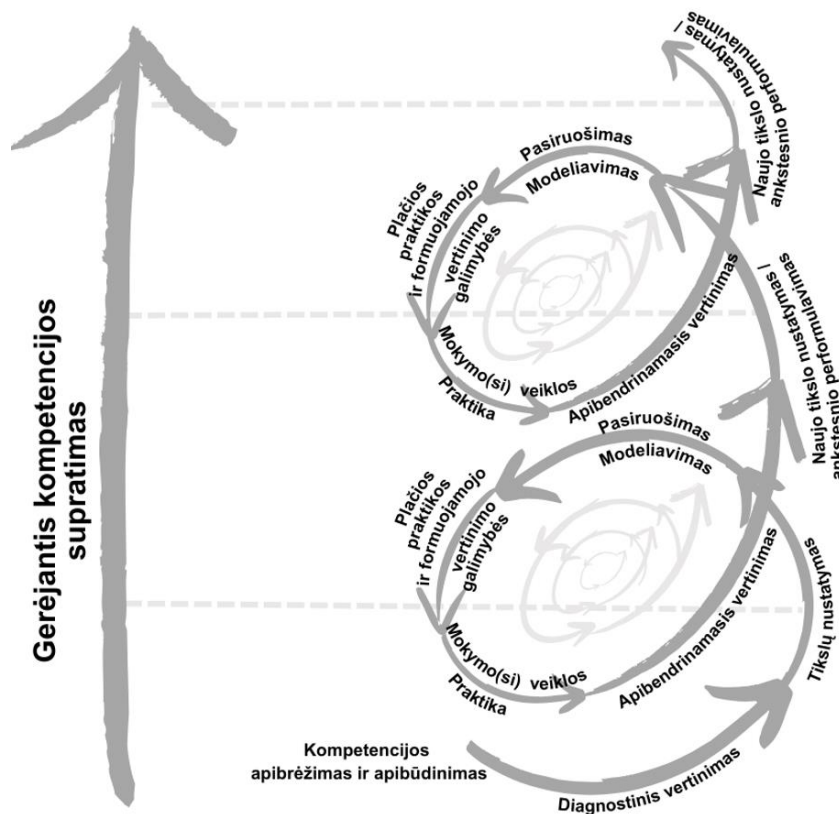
Gerėjantis kompetencijos supratimas

Naujo tikslo nustatymas / ankstesnio performulavimas

Pasiruošimas

Modeliavimas

Plačios praktikos ir formuojamojo vertinimo galimybės

Mokymo(si) veiklos

Praktika

Apibendrinamasis vertinimas

Naujo tikslo nustatymas / ankstesnio performulavimas

Pasiruošimas

Modeliavimas

Plačios praktikos ir formuojamojo vertinimo galimybės

Mokymo(si) veiklos

Praktika

Apibendrinamasis vertinimas

Tikslų nustatymas

Kompetencijos apibrėžimas ir apibūdinimas

Diagnostinis vertinimas